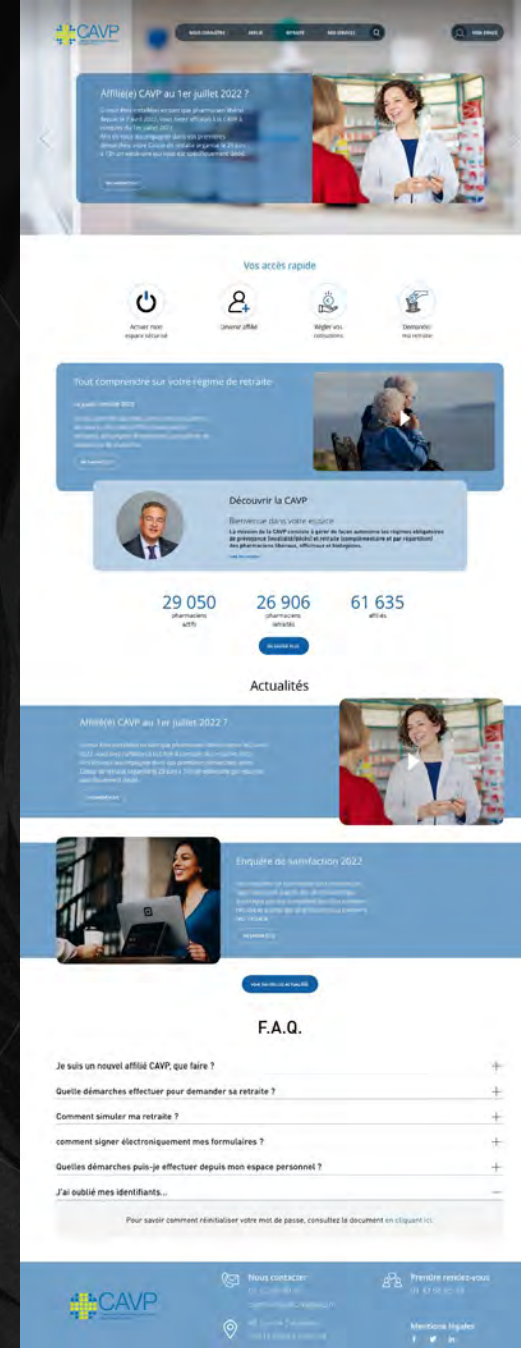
CAVP

NOUS CONNAÎTRE | AFFILIÉ | RETRAITÉ | NOS SERVICES

MON ESPACE

Affilié(e) CAVP au 1er juillet 2022 ?

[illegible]

Vos accès rapide

Activer mon espace sécurisé

Devenir affilié

Régler vos cotisations

Demander ma retraite

Tout comprendre sur votre régime de retraite

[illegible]

Découvrir la CAVP

Bienvenue dans votre espace

La mission de la CAVP consiste à gérer de façon autonome les régimes obligatoires de prévoyance (invalidité/décès) et retraite (complémentaire et par répartition) des pharmaciens libéraux, officinaux et biologistes.

29 050
pharmaciens actifs

26 906
pharmaciens retraités

61 635
affiliés

EN SAVOIR PLUS

Actualités

Affilié(e) CAVP au 1er juillet 2022 ?

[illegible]

Enquête de satisfaction 2022

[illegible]

VOIR TOUTES LES ACTUALITÉS

F.A.Q.

Je suis un nouvel affilié CAVP, que faire ?

Quelle démarches effectuer pour demander sa retraite ?

Comment simuler ma retraite ?

comment signer électroniquement mes formulaires ?

Quelles démarches puis-je effectuer depuis mon espace personnel ?

J'ai oublié mes identifiants...

Pour savoir comment réinitialiser votre mot de passe, consultez le document en cliquant ici.

CAVP

Nous contacter

Prendre rendez-vous

Mentions légales